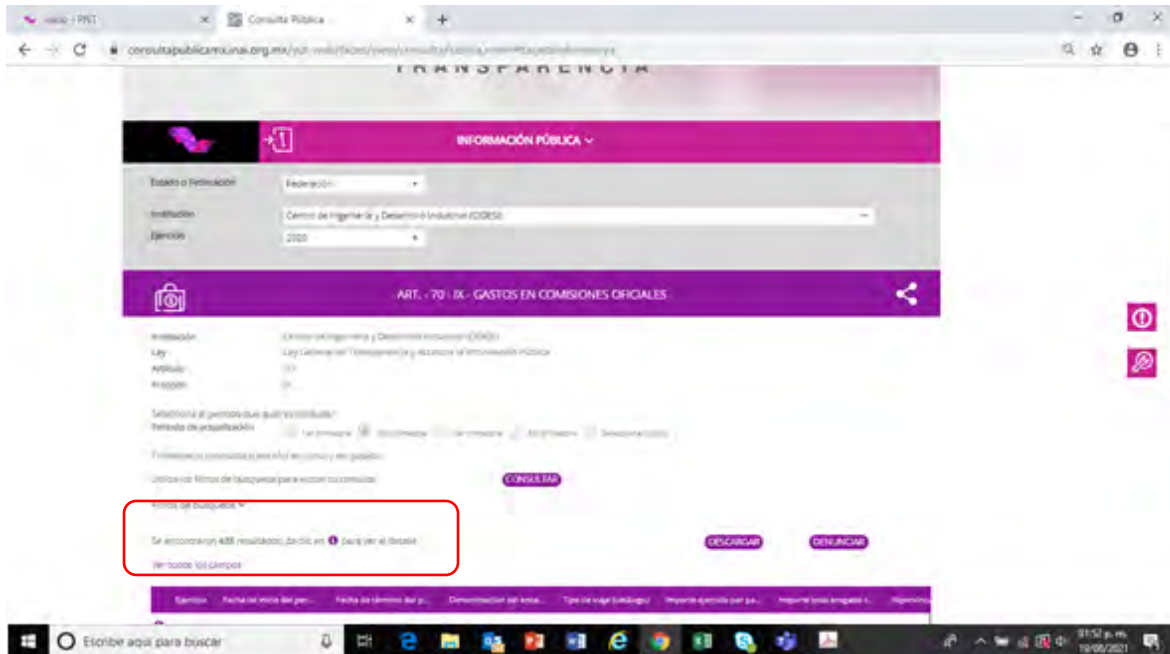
Inicio - PNT
Consulta Pública
consultapublicamx.inai.org.mx/vut-web/faces/view/consultaPublica.xhtml#tarjetaInformativa

TRANSPARENCIA

INFORMACIÓN PÚBLICA

Estado o Federación
Federación
Institución
Centro de Ingeniería y Desarrollo Industrial (CIDESI)
Ejercicio
2020

ART. - 70 - IX - GASTOS EN COMISIONES OFICIALES

Institución
Centro de Ingeniería y Desarrollo Industrial (CIDESI)
Ley
Ley General de Transparencia y Acceso a la Información Pública
Artículo
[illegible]
Fracción
IX

Selecciona el periodo que quieres consultar
Periodo de actualización
1er trimestre
2do trimestre
3er trimestre
4to trimestre
Seleccionar todos

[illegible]

Utiliza los filtros de búsqueda para acotar tu consulta
CONSULTAR

Filtros de búsqueda

Se encontraron 435 resultados, da clic en para ver el detalle
DESCARGAR
DENUNCIAR
Ver todos los campos

| Ejercicio | Fecha de inicio del per... | Fecha de término del p... | Denominación del enca... | Tipo de viaje (catálogo) | Importe ejercido por pa... | Importe total erogado c... | Hipervínc |
|---|---|---|---|---|---|---|---|

Escribe aquí para buscar
01:52 p. m.
19/05/2021